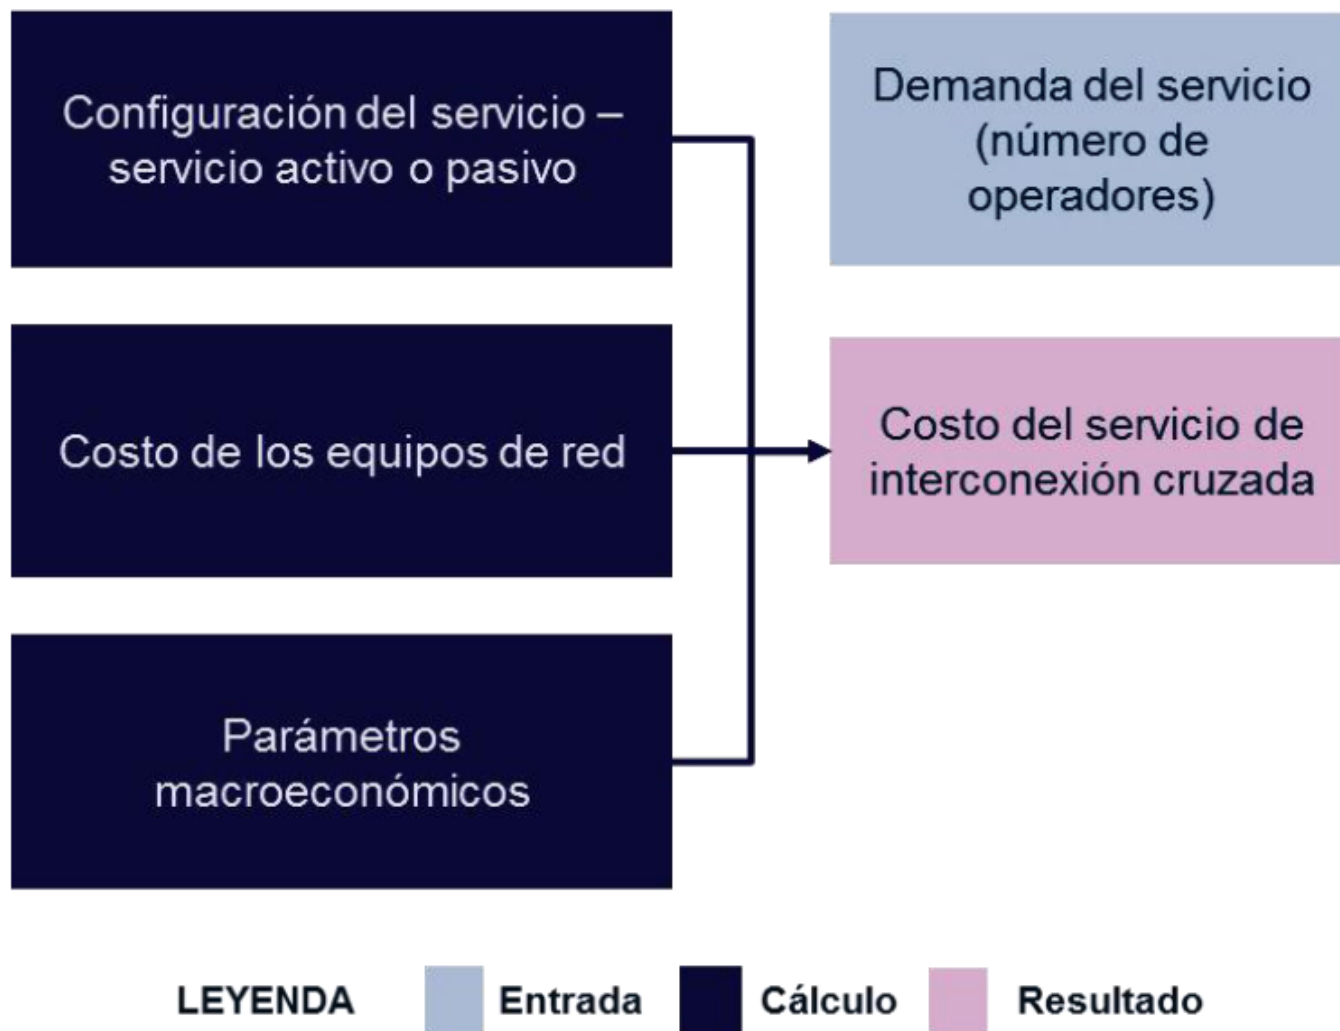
Configuración del servicio – servicio activo o pasivo

Demanda del servicio (número de operadores)

Costo de los equipos de red

Costo del servicio de interconexión cruzada

Parámetros macroeconómicos

LEYENDA Entrada Cálculo Resultado